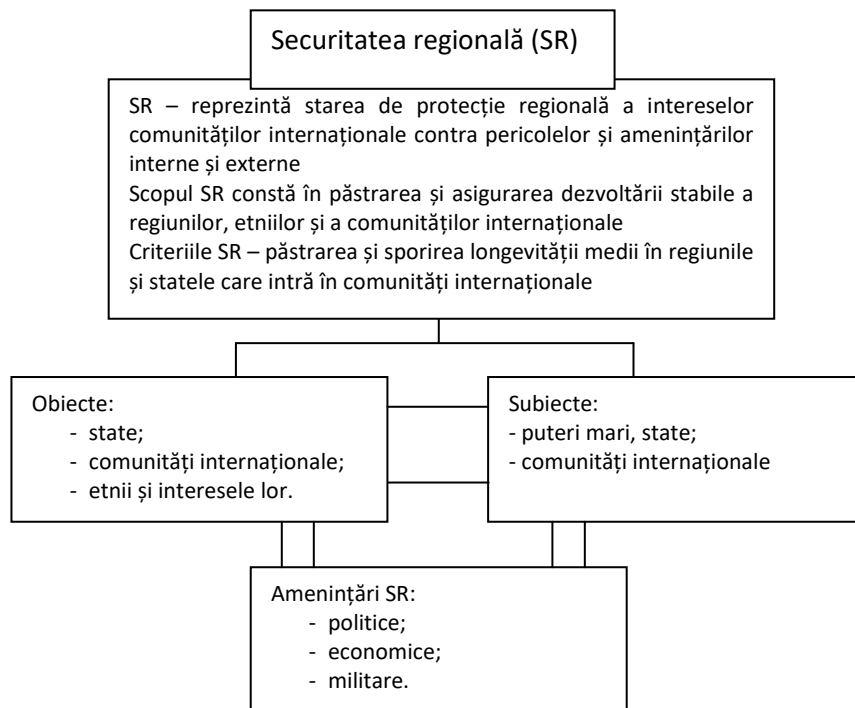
Securitatea regională (SR)

SR – reprezintă starea de protecție regională a intereselor comunităților internaționale contra pericolelor și amenințărilor interne și externe
Scopul SR constă în păstrarea și asigurarea dezvoltării stabile a regiunilor, etniilor și a comunităților internaționale
Criteriile SR – păstrarea și sporirea longevității medii în regiunile și statele care intră în comunități internaționale

Obiecte:
- state;
- comunități internaționale;
- etnii și interesele lor.

Subiecte:
- puteri mari, state;
- comunități internaționale

Amenințări SR:
- politice;
- economice;
- militare.